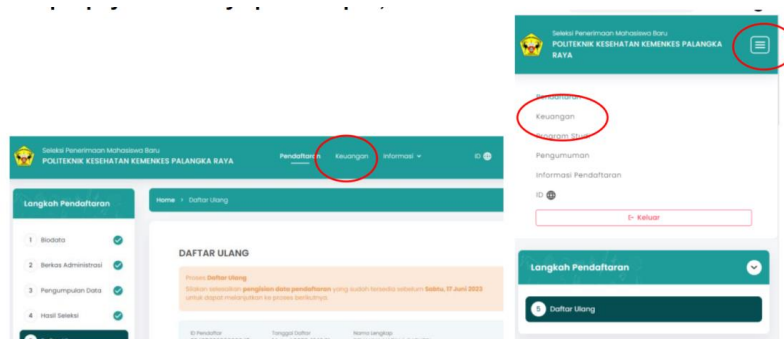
Seleksi Penerimaan Mahasiswa Baru
POLITEKNIK KESEHATAN KEMENKES PALANGKA RAYA

Pendaftaran Keuangan Informasi ID

Langkah Pendaftaran

1 Biodata
2 Berkas Administrasi
3 Pengumpulan Data
4 Hasil Seleksi

Home > Daftar Ulang

DAFTAR ULANG

Proses Daftar Ulang
Silakan selesaikan pengisian data pendaftaran yang sudah tersedia sebelum Sabtu, 17 Juni 2023 untuk dapat melanjutkan ke proses berikutnya.

ID Pendaftar Tanggal Daftar Nama Lengkap

Seleksi Penerimaan Mahasiswa Baru
POLITEKNIK KESEHATAN KEMENKES PALANGKA RAYA

Pendaftaran
Keuangan
Program Studi
Pengumuman
Informasi Pendaftaran
ID
Keluar

Langkah Pendaftaran

5 Daftar Ulang